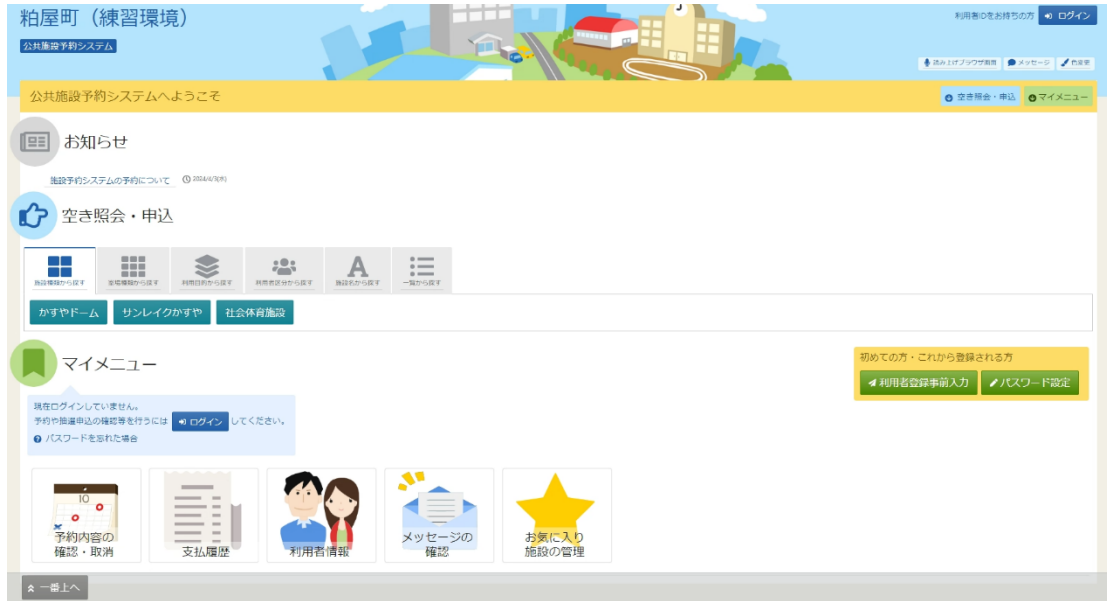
粕屋町（練習環境）

公共施設予約システム

利用者IDをお持ちの方 ログイン

読み上げブラウザ利用 メッセージ 色変更

公共施設予約システムへようこそ

空き照会・申込 マイメニュー

お知らせ

施設予約システムの予約について 2024/4/3(水)

空き照会・申込

施設種類から探す 全施設種類から探す 利用目的から探す 利用者区分から探す 施設名から探す 一覧から探す

かすやドーム サンレイクかすや 社会体育施設

マイメニュー

現在ログインしていません。
予約や抽選申込の確認等を行うには ログイン してください。
パスワードを忘れた場合

初めての方・これから登録される方

利用者登録事前入力 パスワード設定

10

予約内容の確認・取消

支払履歴

利用者情報

メッセージの確認

お気に入り施設の管理

一番上へ